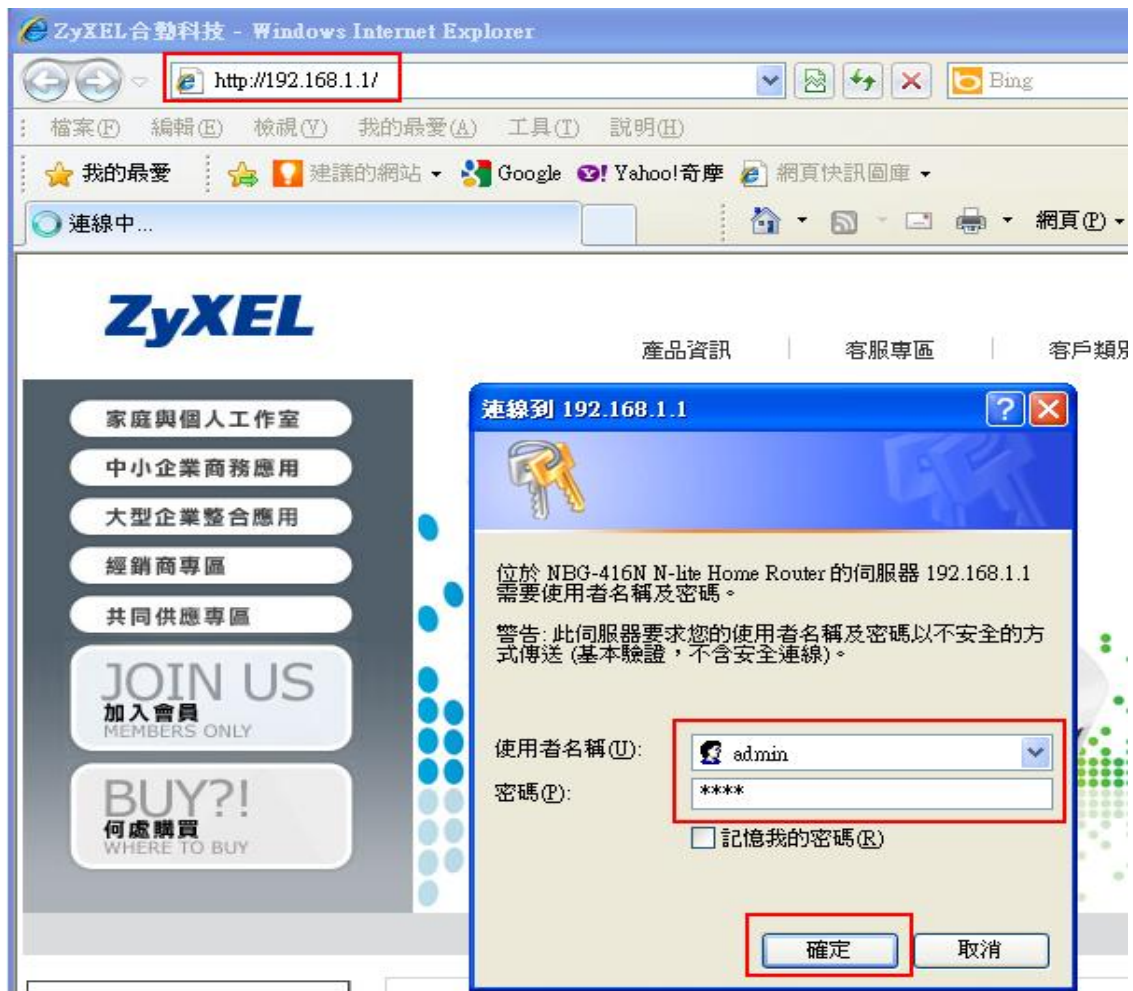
ZyXEL合勤科技 - Windows Internet Explorer

http://192.168.1.1/

Bing

檔案(F) 編輯(E) 檢視(V) 我的最愛(A) 工具(T) 說明(H)

我的最愛 建議的網站 Google Yahoo!奇摩 網頁快訊圖庫

連線中...

網頁(P)

ZyXEL

產品資訊 | 客服專區 | 客戶類

家庭與個人工作室
中小企業商務應用
大型企業整合應用
經銷商專區
共同供應專區

JOIN US
加入會員
MEMBERS ONLY

BUY?!
何處購買
WHERE TO BUY

連線到 192.168.1.1

位於 NBG-416N N-lite Home Router 的伺服器 192.168.1.1 需要使用者名稱及密碼。

警告: 此伺服器要求您的使用者名稱及密碼以不安全的方式傳送 (基本驗證，不含安全連線)。

使用者名稱(U): admin
密碼(P): ****
記憶我的密碼(R)

確定 取消